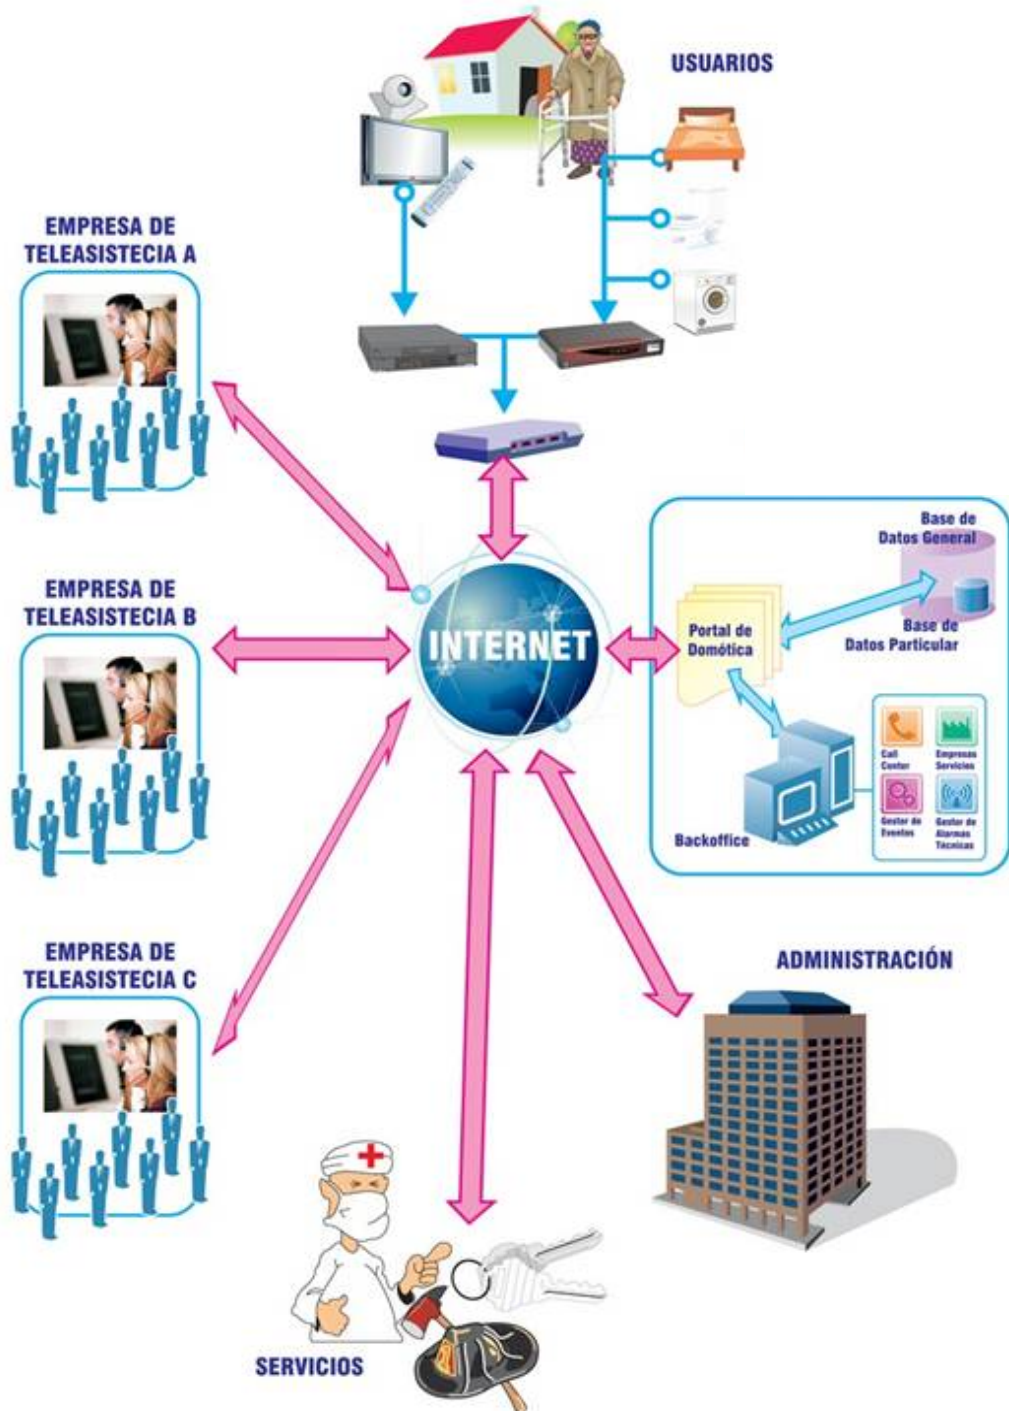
USUARIOS

EMPRESA DE TELEASISTECIA A

EMPRESA DE TELEASISTECIA B

INTERNET

Base de Datos General

Portal de Domótica

Base de Datos Particular

Call Center

Empresas Servicios

Gestor de Eventos

Gestor de Alarmas Técnicas

Backoffice

EMPRESA DE TELEASISTECIA C

ADMINISTRACIÓN

SERVICIOS